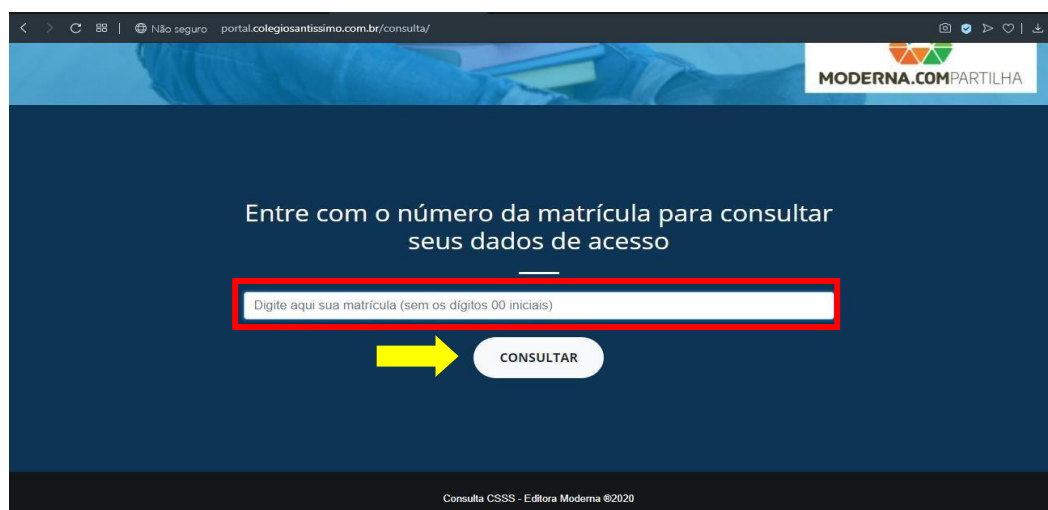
Não seguro portal.colegiosantissimo.com.br/consulta/

MODERNA.COMPARTILHA

Entre com o número da matrícula para consultar seus dados de acesso

Digite aqui sua matrícula (sem os dígitos 00 iniciais)

CONSULTAR

Consulta CSSS - Editora Moderna ®2020